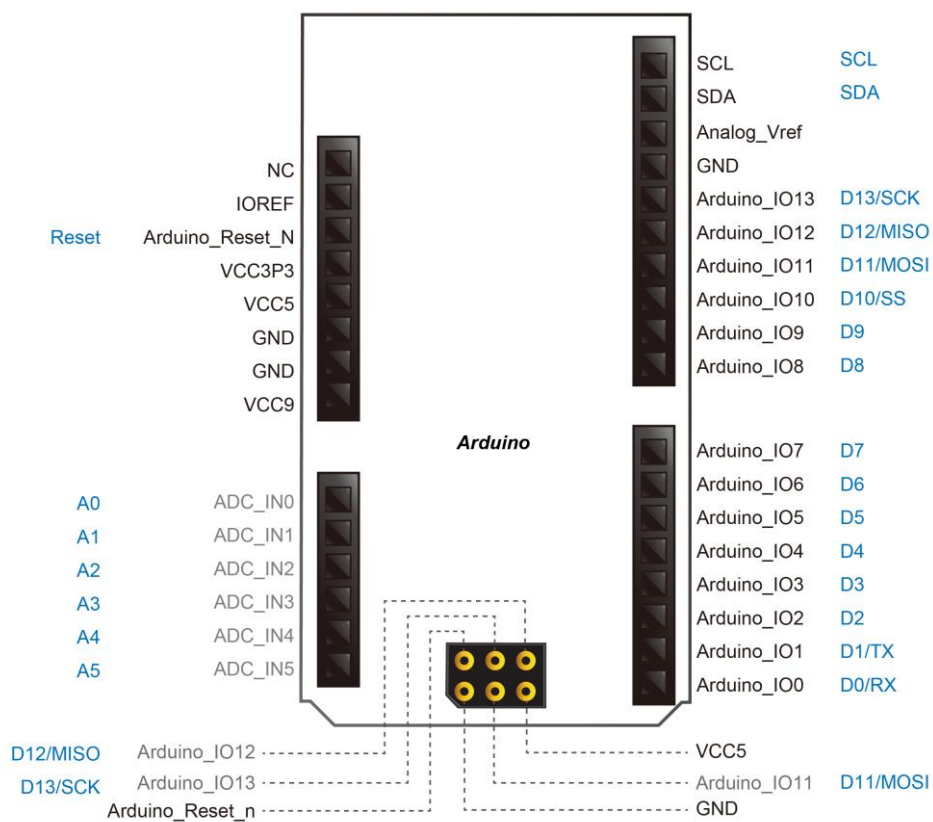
SCL SCL
SDA SDA
Analog_Vref
GND
Arduino_IO13 D13/SCK
Arduino_IO12 D12/MISO
Arduino_IO11 D11/MOSI
Arduino_IO10 D10/SS
Arduino_IO9 D9
Arduino_IO8 D8

NC
IOREF
Reset Arduino_Reset_N
VCC3P3
VCC5
GND
GND
VCC9

Arduino

Arduino_IO7 D7
Arduino_IO6 D6
Arduino_IO5 D5
Arduino_IO4 D4
Arduino_IO3 D3
Arduino_IO2 D2
Arduino_IO1 D1/TX
Arduino_IO0 D0/RX

A0 ADC_IN0
A1 ADC_IN1
A2 ADC_IN2
A3 ADC_IN3
A4 ADC_IN4
A5 ADC_IN5

D12/MISO Arduino_IO12
D13/SCK Arduino_IO13
Arduino_Reset_n

VCC5
Arduino_IO11 D11/MOSI
GND